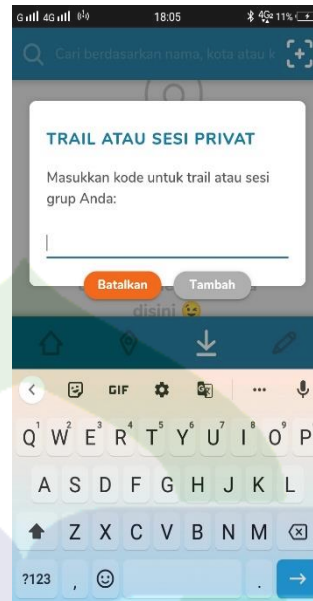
G 4G 18:05 4G 11%

Cari berdasarkan nama, kota atau k

TRAIL ATAU SESI PRIVAT

Masukkan kode untuk trail atau sesi grup Anda:

Batalkan Tambah

disini

GIF ...

Q W E R T Y U I O P
1 2 3 4 5 6 7 8 9 0

A S D F G H J K L

Z X C V B N M

?123 , .